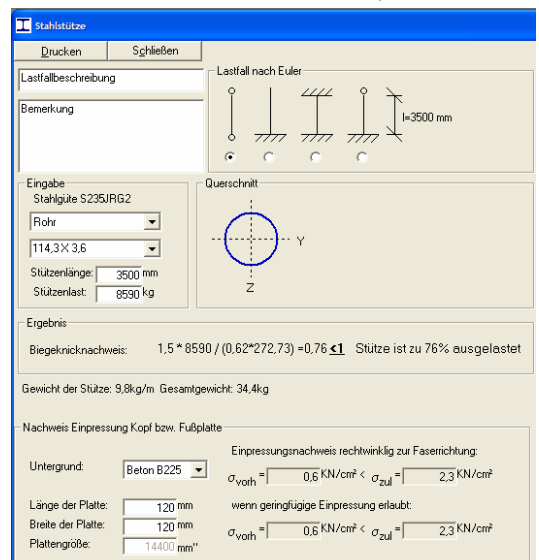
Stahlstütze

Drucken | Schließen

Lastfallbeschreibung

Bemerkung

Lastfall nach Euler

l=3500 mm

Eingabe
Stahlgüte S235JRG2
Rohr
114,3 X 3,6
Stützenlänge: 3500 mm
Stützenlast: 8590 kg

Querschnitt
Y
Z

Ergebnis
Biegeknicknachweis: 1,5 * 8590 / (0,62*272,73) =0,76 <1 Stütze ist zu 76% ausgelastet

Gewicht der Stütze: 9,8kg/m Gesamtgewicht: 34,4kg

Nachweis Einpressung Kopf bzw. Fußplatte

Untergrund: Beton B225

Einpressungsnachweis rechtwinklig zur Faserrichtung:
$\sigma_{vorh}$ = 0,6 KN/cm² < $\sigma_{zul}$ = 2,3 KN/cm²

Länge der Platte: 120 mm
Breite der Platte: 120 mm
Plattengröße: 14400 mm²

wenn geringfügige Einpressung erlaubt:
$\sigma_{vorh}$ = 0,6 KN/cm² < $\sigma_{zul}$ = 2,3 KN/cm²